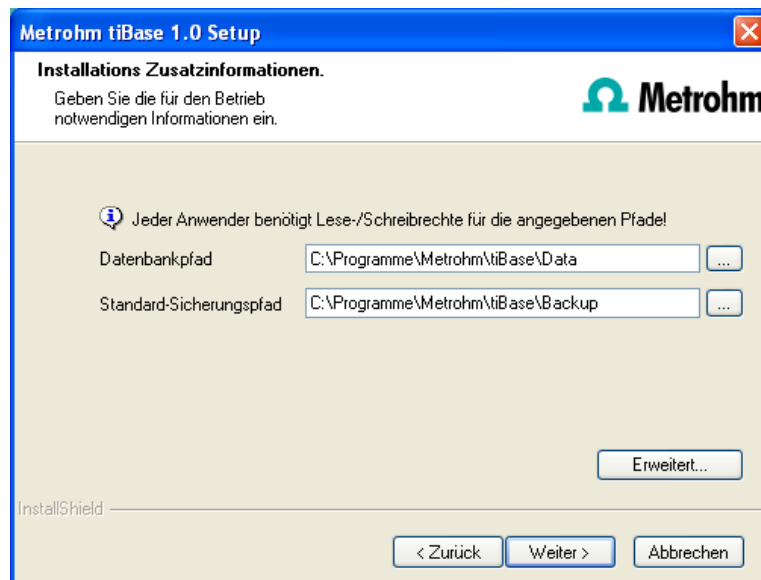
Metrohm tiBase 1.0 Setup

Installations Zusatzinformationen.

Geben Sie die für den Betrieb notwendigen Informationen ein.

Ω Metrohm

Jeder Anwender benötigt Lese-/Schreibrechte für die angegebenen Pfade!

Datenbankpfad C:\Programme\Metrohm\tiBase\Data ...

Standard-Sicherungspfad C:\Programme\Metrohm\tiBase\Backup ...

Erweitert...

InstallShield

< Zurück Weiter > Abbrechen